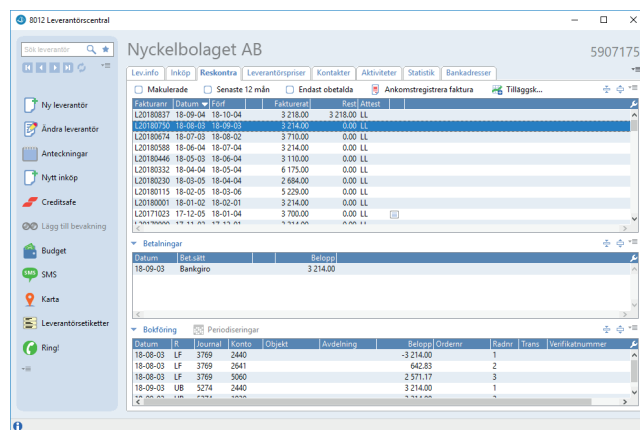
8012 Leverantörscentral

Sök leverantör

Nyckelbolaget AB

5907175

Lev.info | Inköp | Reskontra | Leverantörspriser | Kontakter | Aktiviteter | Statistik | Bankadresser

Makulerade | Senaste 12 mån | Endast obetalda | Ankomstregistrera faktura | Tilläggsk...

| Fakturanr | Datum | Förf | Fakturerat | Rest | Attest |
|---|---|---|---|---|---|
| L20180837 | 18-09-04 | 18-10-04 | 3 218.00 | 3 218.00 | LL |
| L20180730 | 18-08-03 | 18-09-03 | 3 214.00 | 0.00 | LL |
| L20180674 | 18-07-03 | 18-08-02 | 3 710.00 | 0.00 | LL |
| L20180588 | 18-06-04 | 18-07-04 | 3 214.00 | 0.00 | LL |
| L20180446 | 18-05-03 | 18-06-04 | 3 110.00 | 0.00 | LL |
| L20180332 | 18-04-04 | 18-05-04 | 6 175.00 | 0.00 | LL |
| L20180230 | 18-03-05 | 18-04-04 | 2 684.00 | 0.00 | LL |
| L20180115 | 18-02-05 | 18-03-06 | 5 229.00 | 0.00 | LL |
| L20180001 | 18-01-02 | 18-02-01 | 3 214.00 | 0.00 | LL |
| L20171023 | 17-12-05 | 18-01-04 | 3 700.00 | 0.00 | LL |

Ny leverantör
Ändra leverantör
Anteckningar
Nytt inköp
Creditsafe
Lägg till bevakning
Budget
SMS
Karta
Leverantörsetiketter
Ring!

Betalningar

| Datum | Bet.sätt | Belopp |
|---|---|---|
| 18-09-03 | Bankgiro | 3 214.00 |

Bokföring | Periodiseringar

| Datum | R | Journal | Konto | Objekt | Avdelning | Belopp | Ordernr | Radnr | Trans | Verifikatnummer |
|---|---|---|---|---|---|---|---|---|---|---|
| 18-08-03 | LF | 3769 | 2440 | | | -3 214.00 | | 1 | | |
| 18-08-03 | LF | 3769 | 2641 | | | 642.83 | | 2 | | |
| 18-08-03 | LF | 3769 | 5060 | | | 2 571.17 | | 3 | | |
| 18-09-03 | UB | 5274 | 2440 | | | 3 214.00 | | 1 | | |